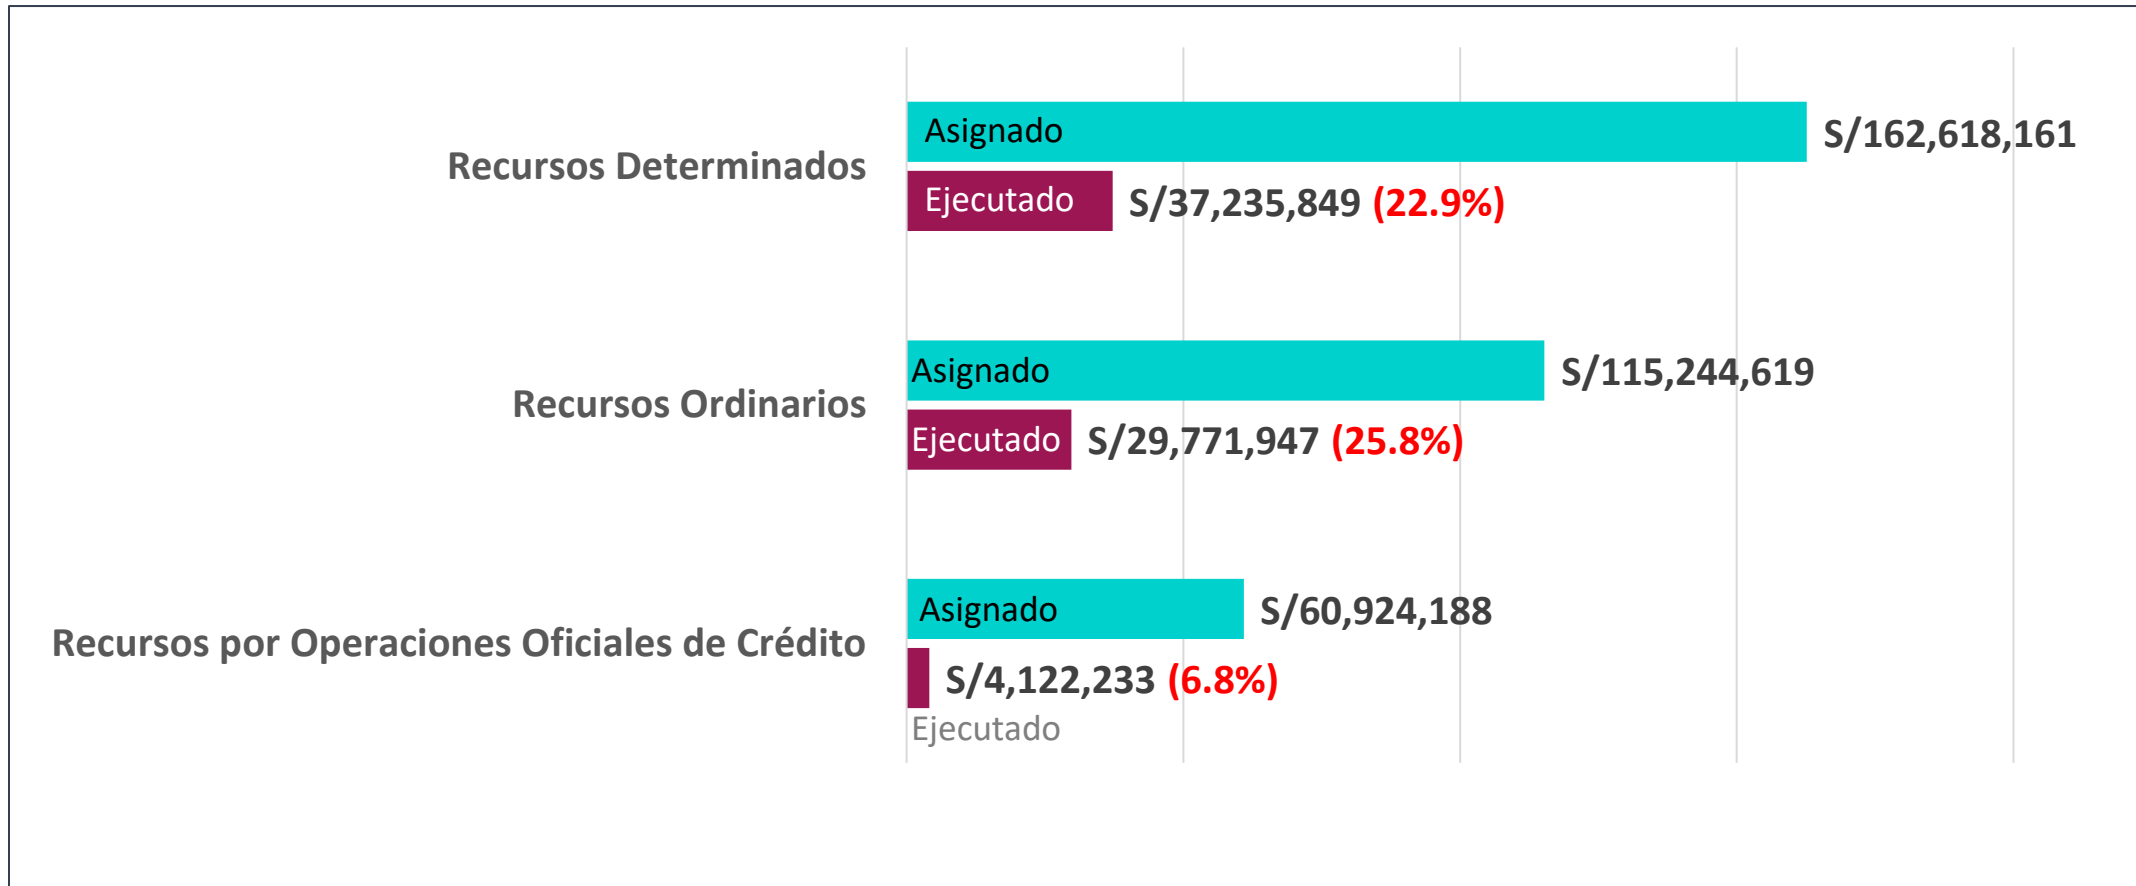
Recursos Determinados
Asignado S/162,618,161
Ejecutado S/37,235,849 (22.9%)

Recursos Ordinarios
Asignado S/115,244,619
Ejecutado S/29,771,947 (25.8%)

Recursos por Operaciones Oficiales de Crédito
Asignado S/60,924,188
S/4,122,233 (6.8%)
Ejecutado